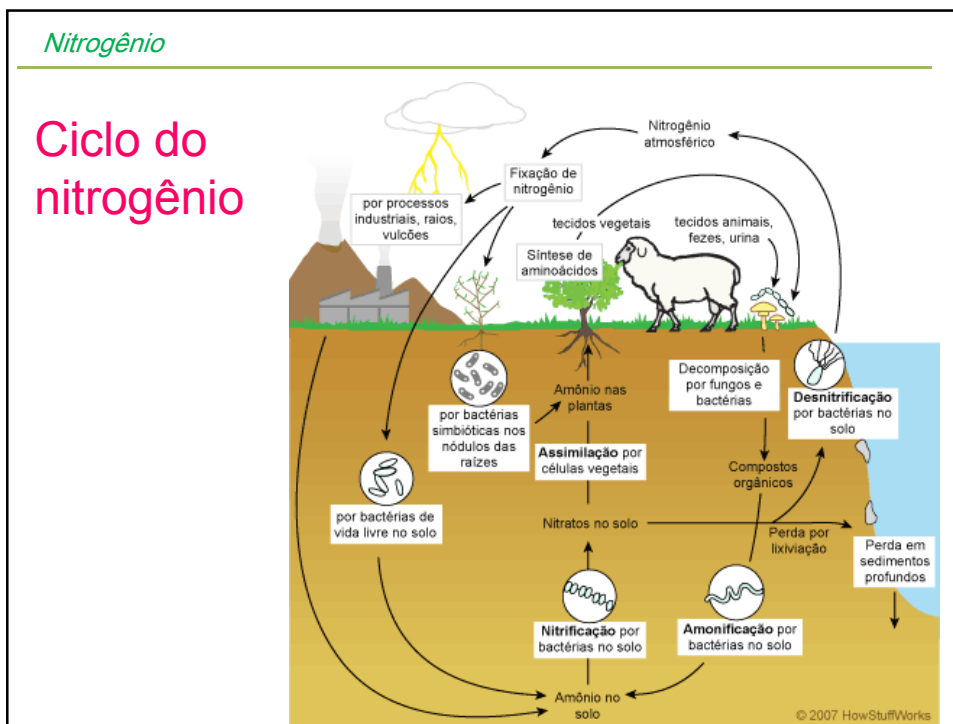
Nitrogênio

Ciclo do nitrogênio

Nitrogênio atmosférico

Fixação de nitrogênio

por processos industriais, raios, vulcões

tecidos vegetais

tecidos animais, fezes, urina

Síntese de aminoácidos

Decomposição por fungos e bactérias

Desnitrificação por bactérias no solo

Amônio nas plantas

por bactérias simbióticas nos nódulos das raízes

Assimilação por células vegetais

Compostos orgânicos

por bactérias de vida livre no solo

Nitratos no solo

Perda por lixiviação

Perda em sedimentos profundos

Nitrificação por bactérias no solo

Amonificação por bactérias no solo

Amônio no solo

© 2007 HowStuffWorks